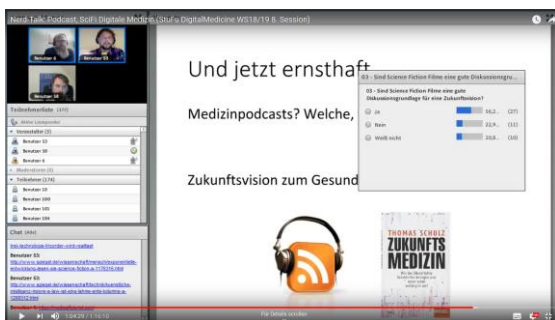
Nerd-Talk Podcast, SciFi Digitale Medizin (StuFu DigitalMedicine WS18/19 8. Session)

Benutzer 6
Benutzer 33
Benutzer 10

Teilnehmerliste (177)
Meine Lautsprecher
Veranstalter (3)
Benutzer 33
Benutzer 10
Benutzer 6
Moderatoren (0)
Teilnehmer (174)
Benutzer 15
Benutzer 100
Benutzer 101
Benutzer 104

Chat (Alle)
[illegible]
Benutzer 33
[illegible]
Benutzer 33
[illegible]

Und jetzt ernsthaft

Medizinpodcasts? Welche,

Zukunftsvision zum Gesund

03 - Sind Science Fiction Filme eine gute Diskussionsgru...
03 - Sind Science Fiction Filme eine gute Diskussionsgrundlage für eine Zukunftsvision?
Ja 55,2... (37)
Nein 22,9... (11)
Weiß nicht 20,8... (10)

THOMAS SCHULZ
ZUKUNFTS MEDIZIN

1:04:29 / 1:16:10
Für Details scrollen